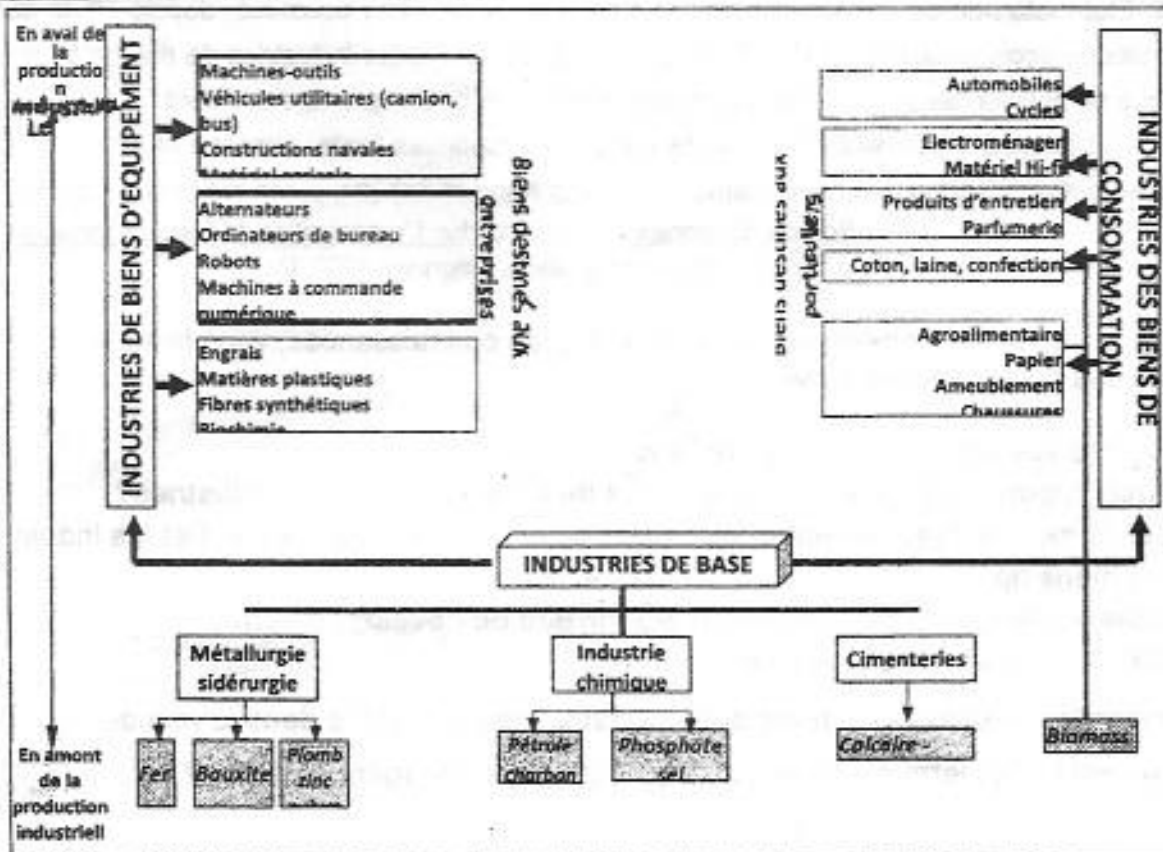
En aval de la production industrielle

INDUSTRIES DE BIENS D'EQUIPEMENT

Machines-outils
Véhicules utilitaires (camion, bus)
Constructions navales
Matériel agricole

Alternateurs
Ordinateurs de bureau
Robots
Machines à commande numérique

Engrais
Matières plastiques
Fibres synthétiques
Biochimie

Biens destinés aux entreprises

Biens destinés aux particuliers

Automobiles
Cycles

Electroménager
Matériel Hi-fi

Produits d'entretien
Parfumerie

Coton, laine, confection

Agroalimentaire
Papier
Ameublement
Chaussures

INDUSTRIES DES BIENS DE CONSOMMATION

INDUSTRIES DE BASE

Métallurgie sidérurgie

Industrie chimique

Cimenteries

Fer

Bauxite

Plomb zinc

Pétrole Charbon

Phosphate sel

Calcaire

Biomass

En amont de la production industriell